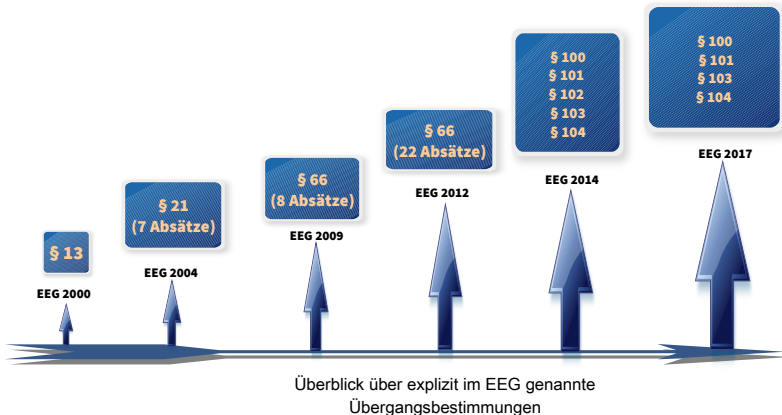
§ 13

EEG 2000

§ 21
(7 Absätze)

EEG 2004

§ 66
(8 Absätze)

EEG 2009

§ 66
(22 Absätze)

EEG 2012

§ 100
§ 101
§ 102
§ 103
§ 104

EEG 2014

§ 100
§ 101
§ 103
§ 104

EEG 2017

Überblick über explizit im EEG genannte Übergangsbestimmungen